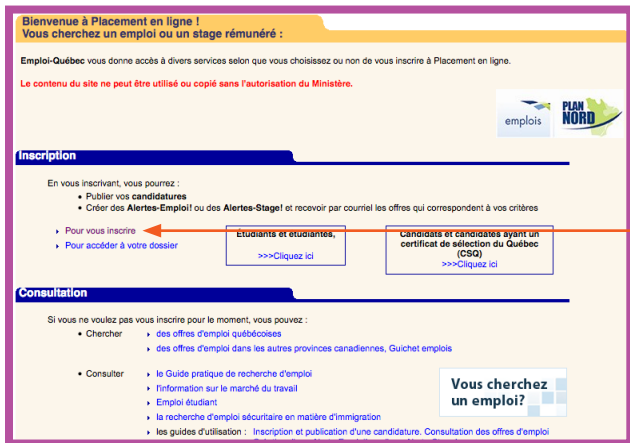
Bienvenue à Placement en ligne !
Vous cherchez un emploi ou un stage rémunéré :

Emploi-Québec vous donne accès à divers services selon que vous choisissez ou non de vous inscrire à Placement en ligne.

Le contenu du site ne peut être utilisé ou copié sans l'autorisation du Ministère.

emplois PLAN NORD

Inscription

En vous inscrivant, vous pourrez :
- Publier vos candidatures
- Créer des Alertes-Emploi! ou des Alertes-Stage! et recevoir par courriel les offres qui correspondent à vos critères

Pour vous inscrire
Pour accéder à votre dossier

Étudiants et étudiantes,
>>>Cliquez ici

Candidats et candidates ayant un certificat de sélection du Québec (CSQ)
>>>Cliquez ici

Consultation

Si vous ne voulez pas vous inscrire pour le moment, vous pouvez :
- Chercher
  des offres d'emploi québécoises
  des offres d'emploi dans les autres provinces canadiennes, Guichet emplois
- Consulter
  le Guide pratique de recherche d'emploi
  l'information sur le marché du travail
  Emploi étudiant
  la recherche d'emploi sécuritaire en matière d'immigration
  les guides d'utilisation : Inscription et publication d'une candidature. Consultation des offres d'emploi

Vous cherchez un emploi?